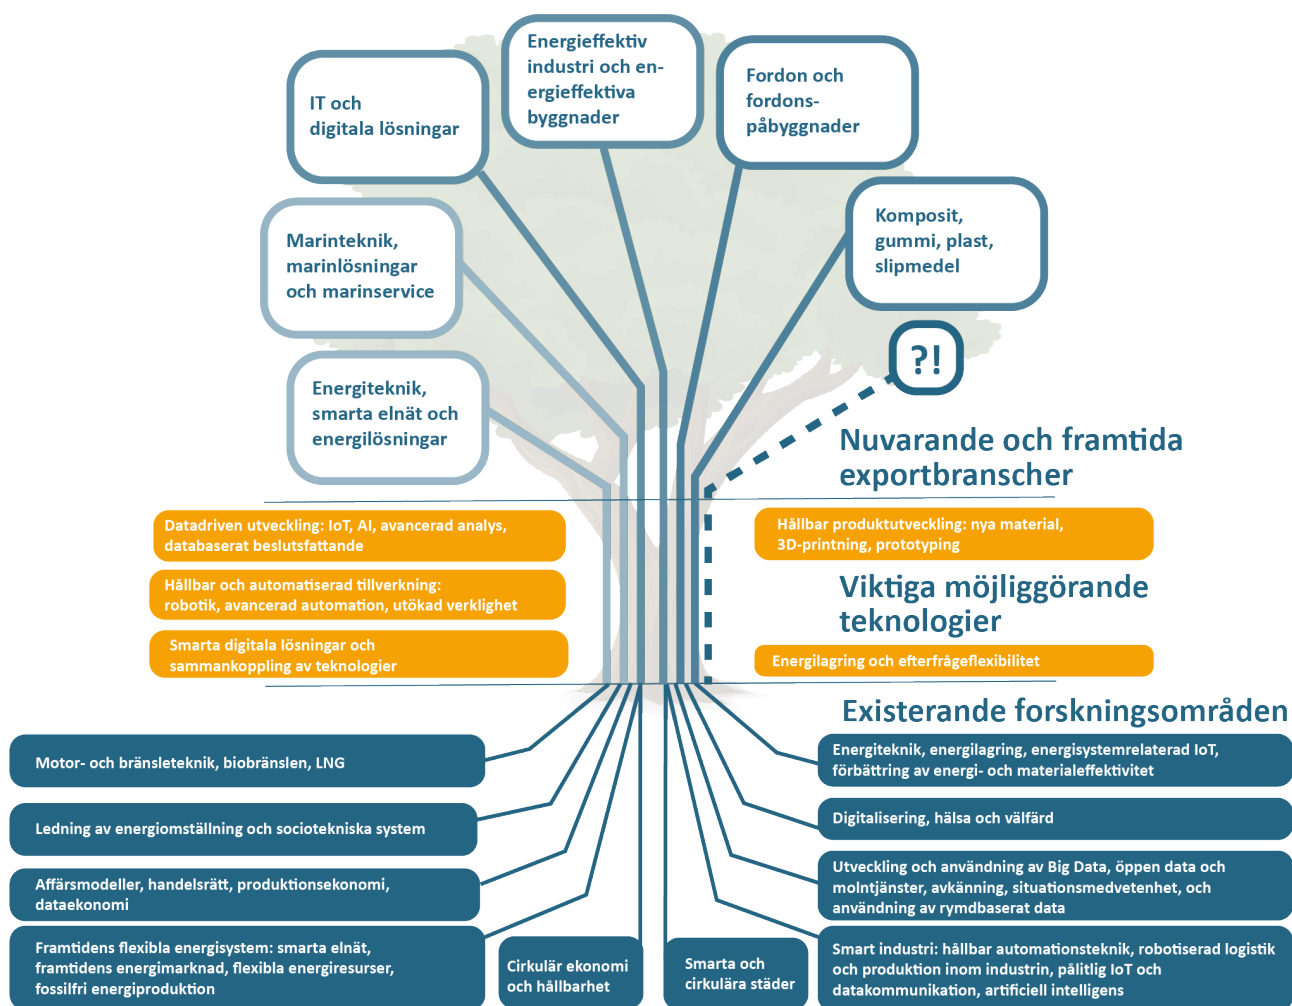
Energieffektiv industri och energieffektiva byggnader

IT och digitala lösningar

Fordon och fordonspåbyggnader

Marinteknik, marinlösningar och marinservice

Komposit, gummi, plast, slipmedel

?!

Energiteknik, smarta elnät och energilösningar

Nuvarande och framtida exportbranscher

Datadriven utveckling: IoT, AI, avancerad analys, databaserat beslutsfattande

Hållbar och automatiserad tillverkning: robotik, avancerad automation, utökad verklighet

Smarta digitala lösningar och sammankoppling av teknologier

Hållbar produktutveckling: nya material, 3D-printning, prototyping

Viktiga möjliggörande teknologier

Energilagring och efterfrågeflexibilitet

Existerande forskningsområden

Motor- och bränsleteknik, biobränslen, LNG

Ledning av energiomställning och sociotekniska system

Affärsmodeller, handelsrätt, produktionsekonomi, dataekonomi

Framtidens flexibla energisystem: smarta elnät, framtidens energimarknad, flexibla energiresurser, fossilfri energiproduktion

Cirkulär ekonomi och hållbarhet

Smarta och cirkulära städer

Energiteknik, energilagring, energisystemrelaterad IoT, förbättring av energi- och materialeffektivitet

Digitalisering, hälsa och välfärd

Utveckling och användning av Big Data, öppen data och molntjänster, avkänning, situationsmedvetenhet, och användning av rymdbaserat data

Smart industri: hållbar automationsteknik, robotiserad logistik och produktion inom industrin, pålitlig IoT och datakommunikation, artificiell intelligens